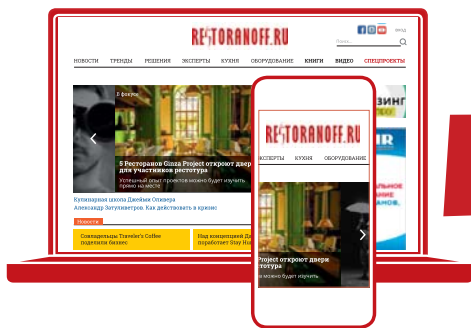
RESTORANOFF.RU

вход

Поиск

НОВОСТИ ТРЕНДЫ РЕШЕНИЯ ЭКСПЕРТЫ КУХНЯ ОБОРУДОВАНИЕ КНИГИ ВИДЕО СПЕЦПРОЕКТЫ

В фокусе

5 Ресторанов Ginza Project откроют двери для участников рестотура

Успешный опыт проектов можно будет изучить прямо на месте

Кулинарная школа Джейми Оливера

Александр Затуливетров. Как действовать в кризис

Новости

Совладельцы Traveler's Coffee поделили бизнес

Над концепцией Д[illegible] поработает Stay Hu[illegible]

ЗИНГ

RESTORANOFF.RU

ЭКСПЕРТЫ КУХНЯ ОБОРУДОВАНИЕ

Project откроют двери рестотура

можно будет изучить